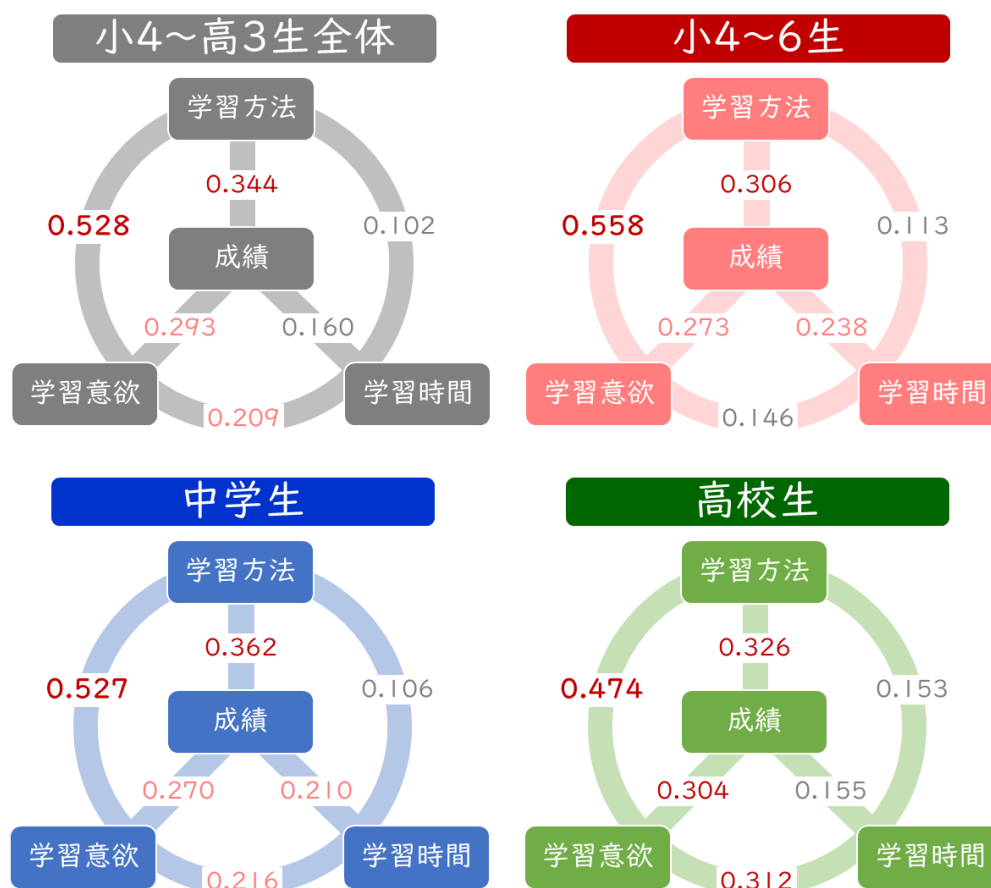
小4～高3生全体

学習方法
0.344
0.528
0.102
成績
0.293
0.160
学習意欲
学習時間
0.209

小4～6生

学習方法
0.306
0.558
0.113
成績
0.273
0.238
学習意欲
学習時間
0.146

中学生

学習方法
0.362
0.527
0.106
成績
0.270
0.210
学習意欲
学習時間
0.216

高校生

学習方法
0.326
0.474
0.153
成績
0.304
0.155
学習意欲
学習時間
0.312